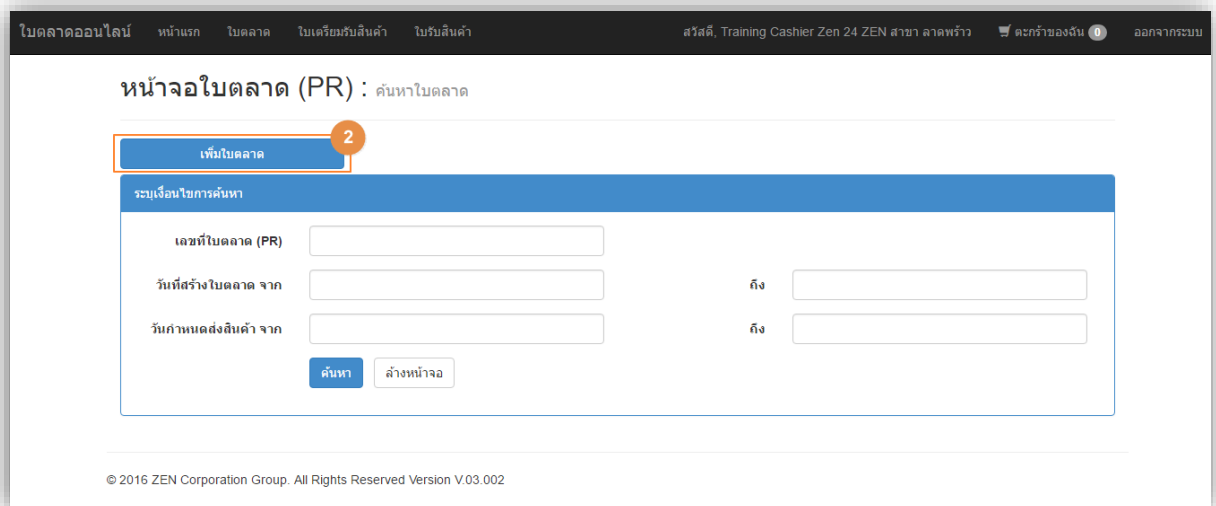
ใบตลาดออนไลน์ หน้าแรก ใบตลาด ใบเตรียมรับสินค้า ใบรับสินค้า สวัสดี, Training Cashier Zen 24 ZEN สาขา ลาดพร้าว ตะกร้าของฉัน 0 ออกจากระบบ

หน้าจอใบตลาด (PR) : ค้นหาใบตลาด

2

เพิ่มใบตลาด

ระบุเงื่อนไขการค้นหา

เลขที่ใบตลาด (PR)

วันที่สร้างใบตลาด จาก ถึง

วันกำหนดส่งสินค้า จาก ถึง

ค้นหา ล้างหน้าจอ

© 2016 ZEN Corporation Group. All Rights Reserved Version V.03.002